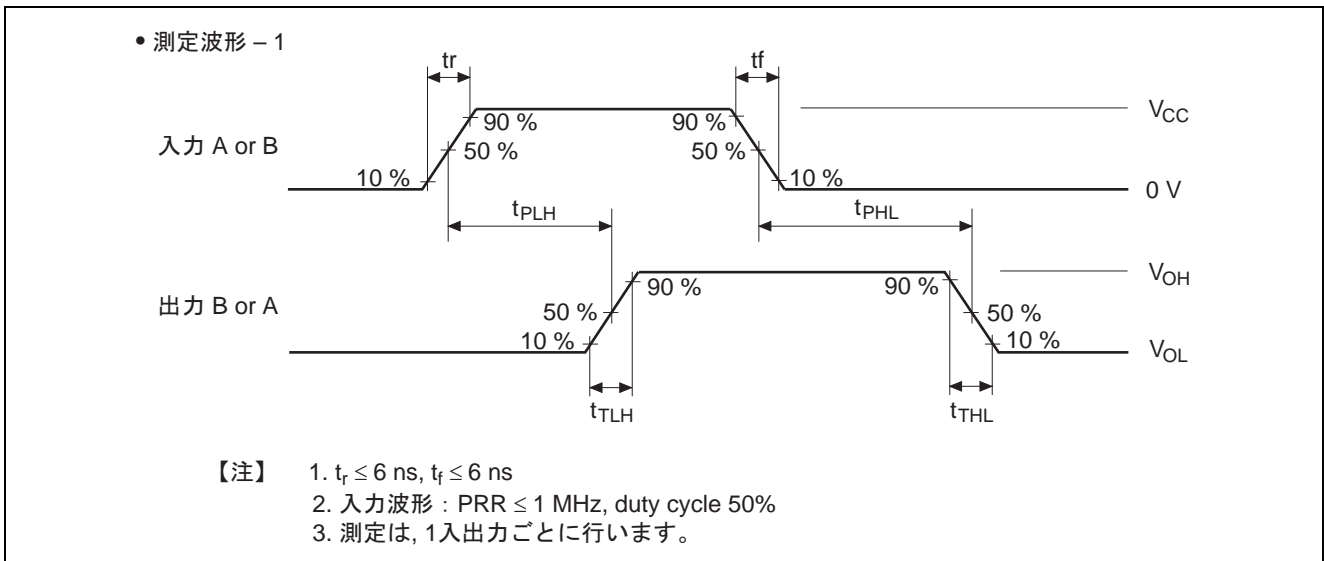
• 測定波形 – 1

tr

tf

$V_{CC}$

入力 A or B

90 %

50 %

10 %

90 %

50 %

10 %

0 V

$t_{PLH}$

$t_{PHL}$

$V_{OH}$

出力 B or A

50 %

90 %

10 %

90 %

50 %

10 %

$V_{OL}$

$t_{TLH}$

$t_{THL}$

【注】 1. $t_r \leq 6$ ns, $t_f \leq 6$ ns
2. 入力波形：PRR $\leq$ 1 MHz, duty cycle 50%
3. 測定は, 1入出力ごとに行います。